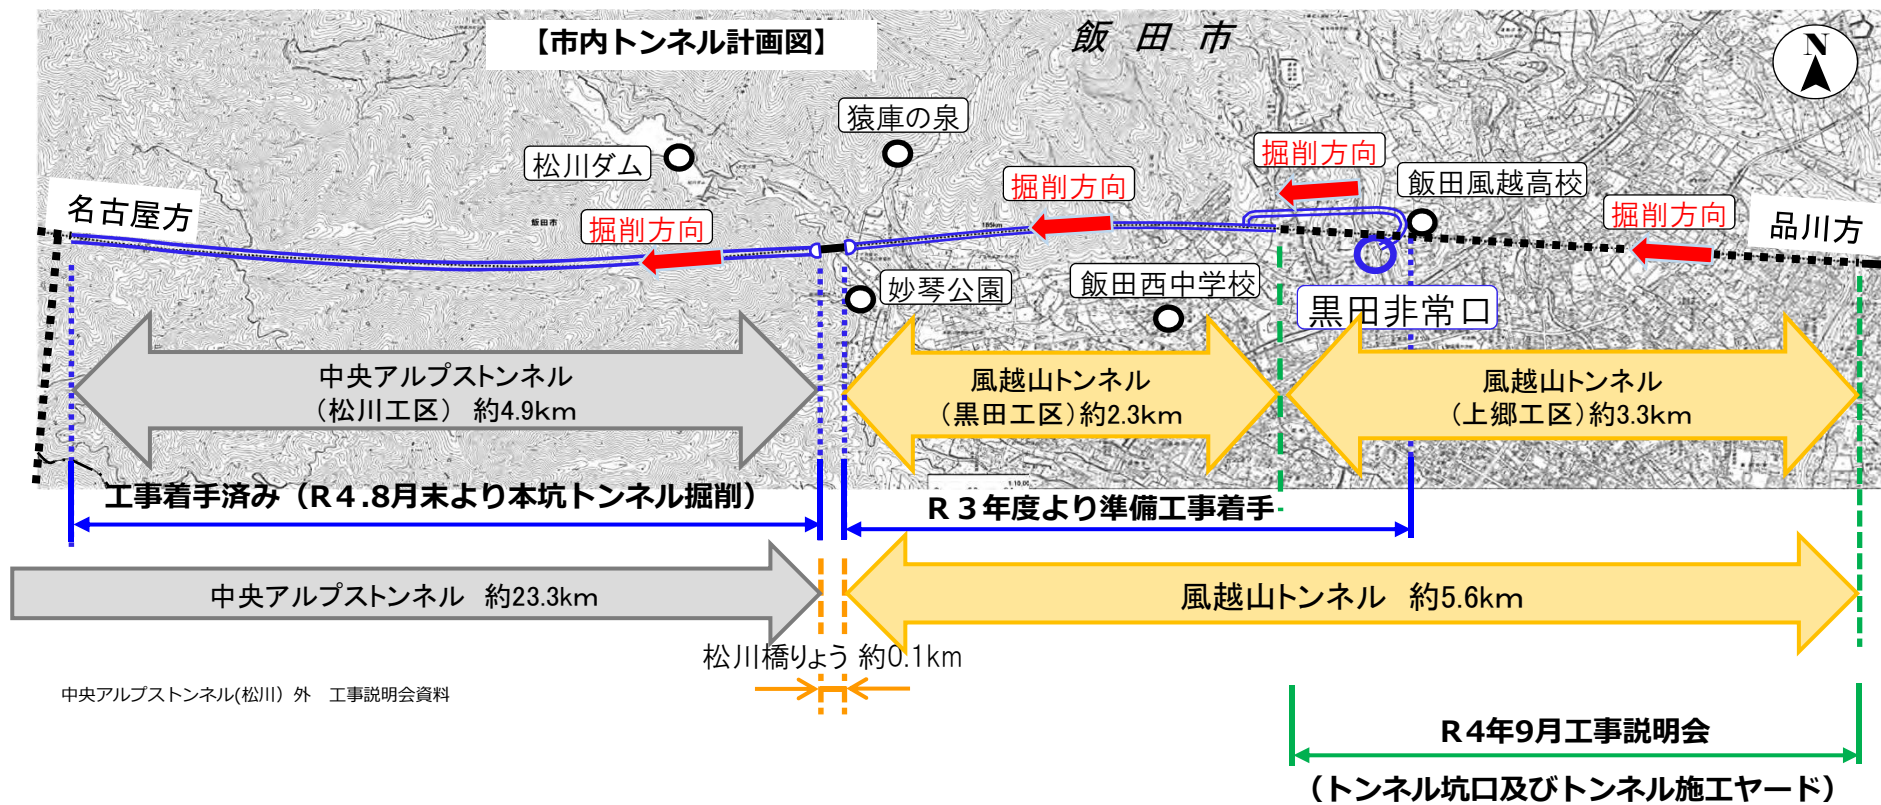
【市内トンネル計画図】

飯田市

N

猿庫の泉

松川ダム

掘削方向

掘削方向

飯田風越高校

掘削方向

名古屋方

掘削方向

品川方

妙琴公園

飯田西中学校

黒田非常口

中央アルプストンネル
（松川工区） 約4.9km

風越山トンネル
（黒田工区）約2.3km

風越山トンネル
（上郷工区）約3.3km

工事着手済み（R４.8月末より本坑トンネル掘削）

R３年度より準備工事着手

中央アルプストンネル 約23.3km

風越山トンネル 約5.6km

松川橋りょう 約0.1km

中央アルプストンネル(松川) 外 工事説明会資料

R4年9月工事説明会

（トンネル坑口及びトンネル施工ヤード）